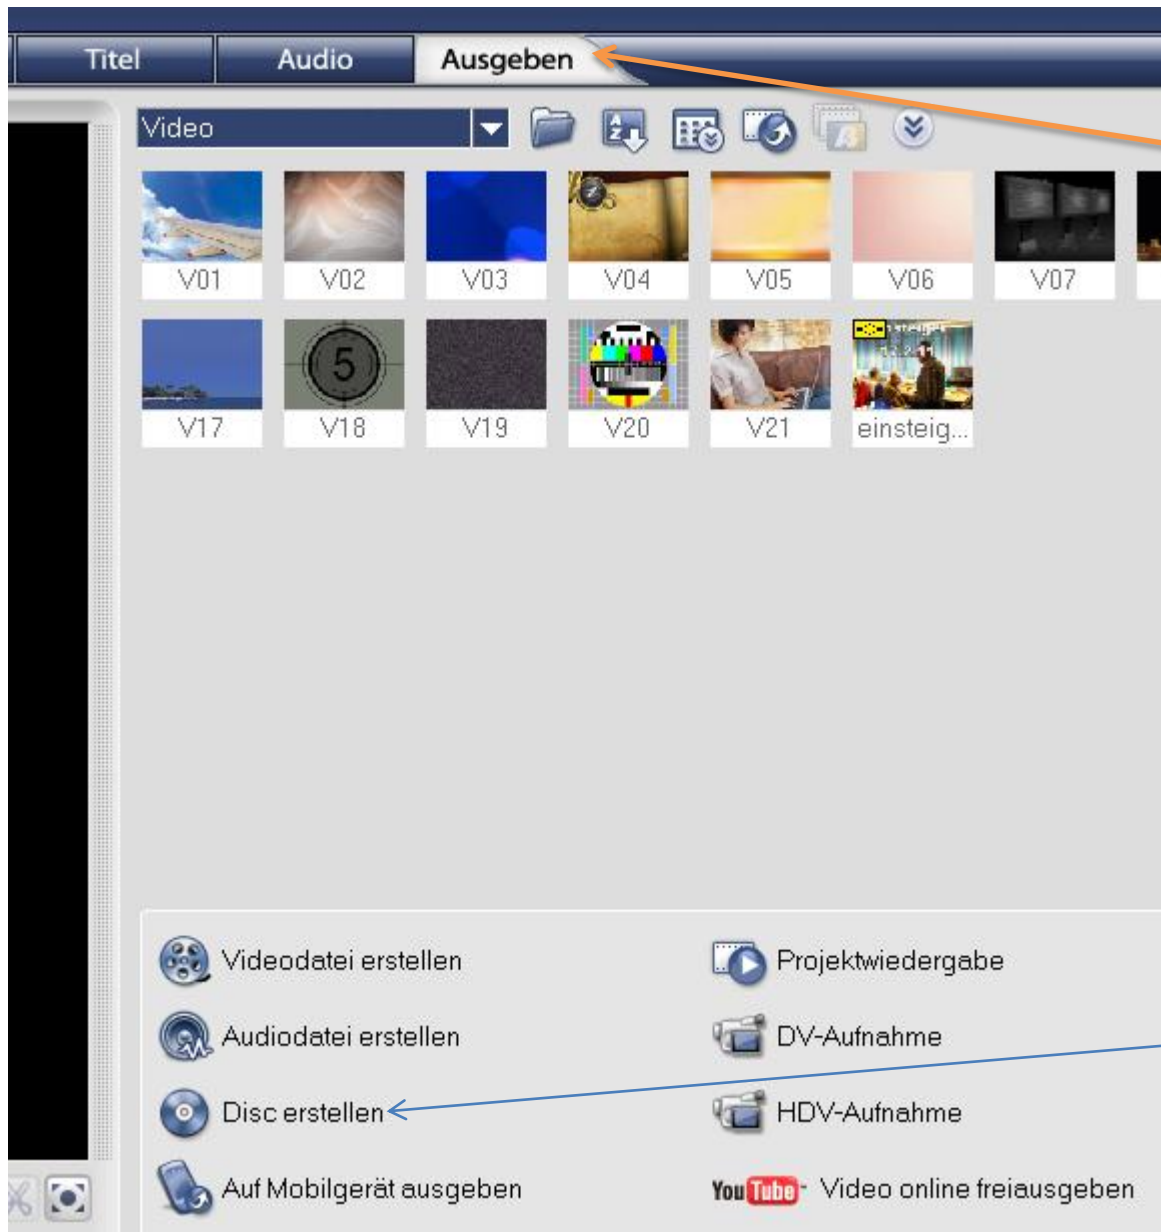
Titel Audio Ausgeben

Video

V01 V02 V03 V04 V05 V06 V07

V17 V18 V19 V20 V21 einsteig...

5

Videodatei erstellen

Projektwiedergabe

Audiodatei erstellen

DV-Aufnahme

Disc erstellen

HDV-Aufnahme

Auf Mobilgerät ausgeben

YouTube Video online freiausgeben